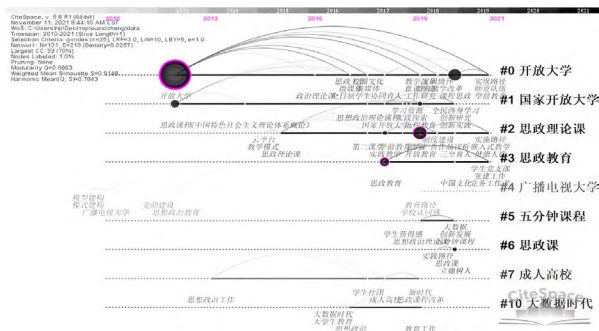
CiteSpace, v. 5.8.R1 (64-bit)
November 11, 2021 6:44:15 AM CST
WoS: C:\Users\hp\Desktop\data\data
Timespan: 2010-2021 (Slice Length=1)
Selection Criteria: g-index (k=25), LRF=3.0, L/N=10, LBY=5, e=1.0
Network: N=131, E=210 (Density=0.0247)
Largest CC: 93 (70%)
Nodes Labeled: 1.0%
Pruning: None
Modularity Q=0.6663
Weighted Mean Silhouette S=0.9149
Harmonic Mean(Q, S)=0.7843

2010 2013 2016 2019 2021

#0 开放大学
#1 国家开放大学
#2 思政理论课
#3 思政教育
#4 广播电视大学
#5 五分钟课程
#6 思政课
#7 成人高校
#10 大数据时代

开放大学
思政课程 文化
指导原则
政治理论课
教学资源 共享
思政课程 改革
实践路径
师资队伍
思政课(校中国特色社会主义理论体系概论)
学习资源
全民终身学习
创新研究
云平台
教学模式
思政理论课
第二课堂
实践教学
思政教育
中国文化泛素工作
思政课
模型建构
模式设计
广播电视大学
交流建设
思政课教育
教育路径
学校认识观
大数据
创新发展
学生获得感
思想政治理论课
实践路径
立德树人
思想政治工作
学生社团
成人高校
新时代
思政课程
大数据时代
大学生教育
教育工作
CiteSpace